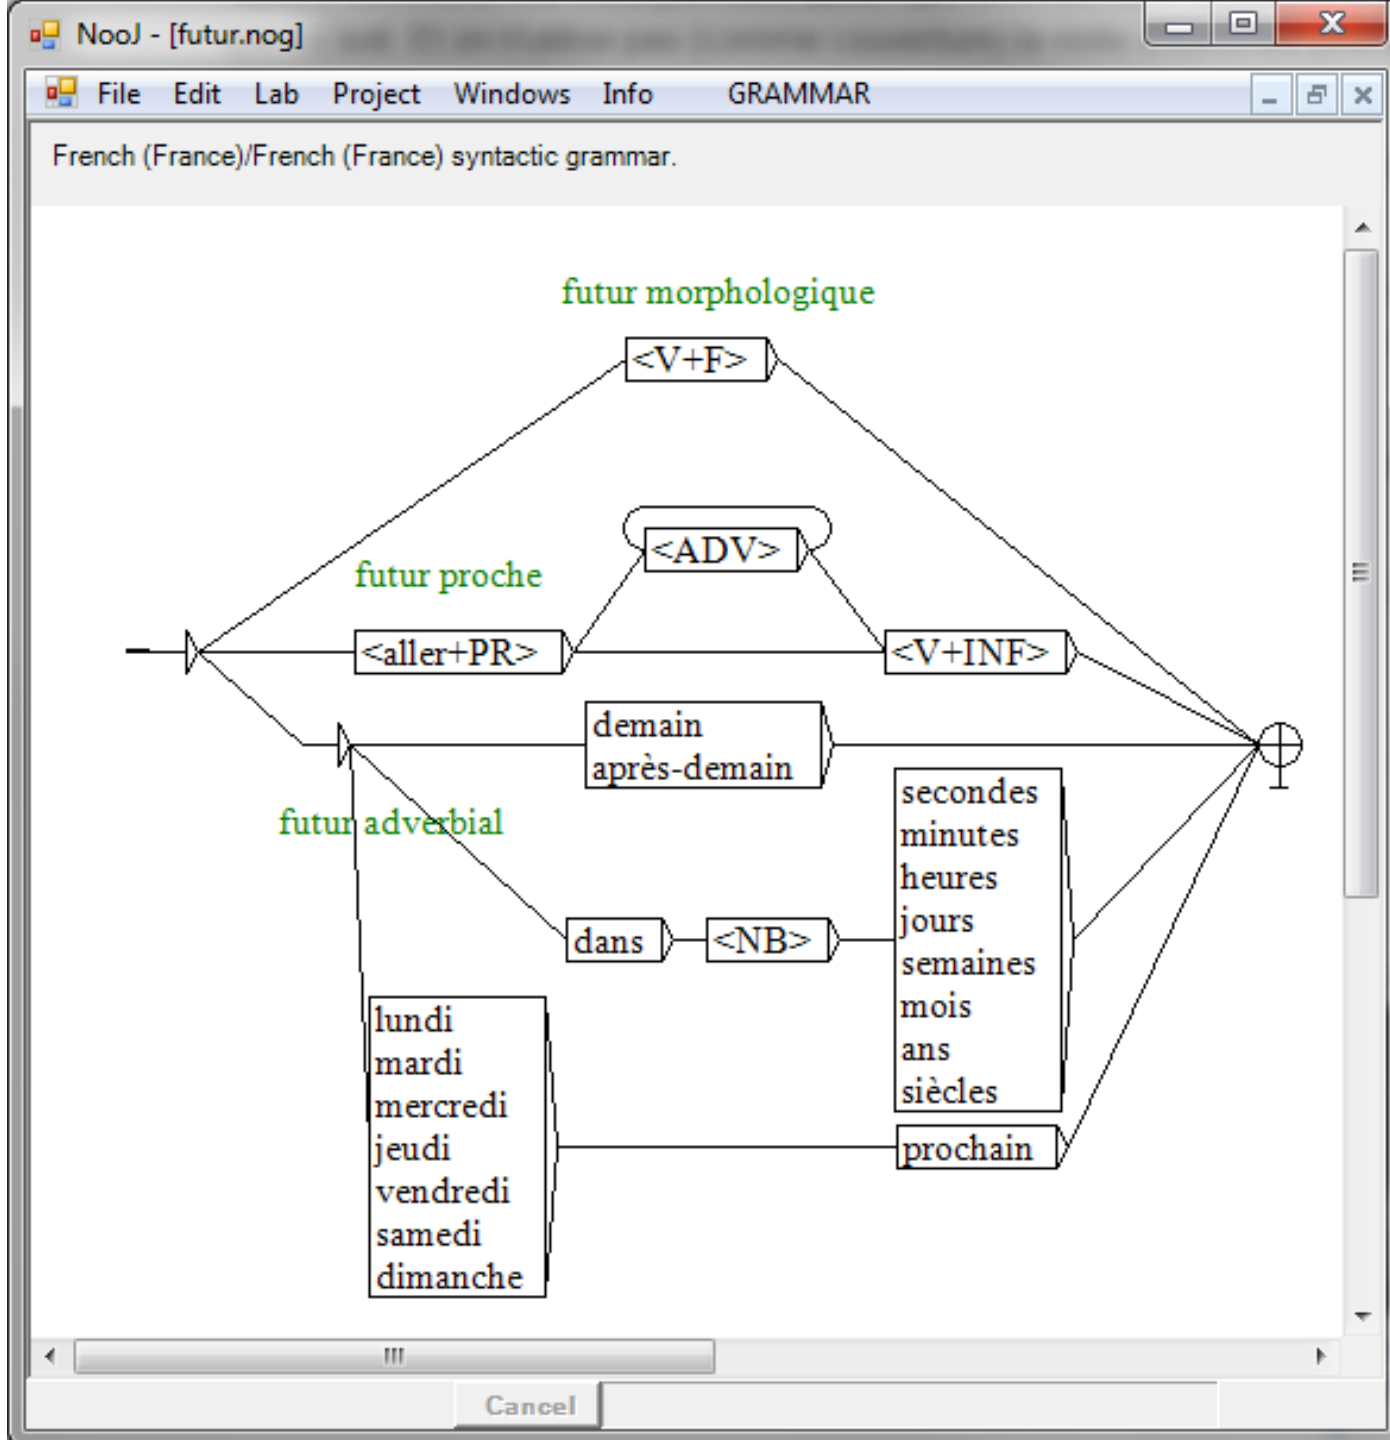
NooJ - [futur.nog]

File Edit Lab Project Windows Info GRAMMAR

French (France)/French (France) syntactic grammar.

futur morphologique

<V+F>

<ADV>

futur proche

<aller+PR>

<V+INF>

demain
après-demain

futur adverbial

secondes
minutes
heures
jours
semaines
mois
ans
siècles

dans

<NB>

lundi
mardi
mercredi
jeudi
vendredi
samedi
dimanche

prochain

Cancel